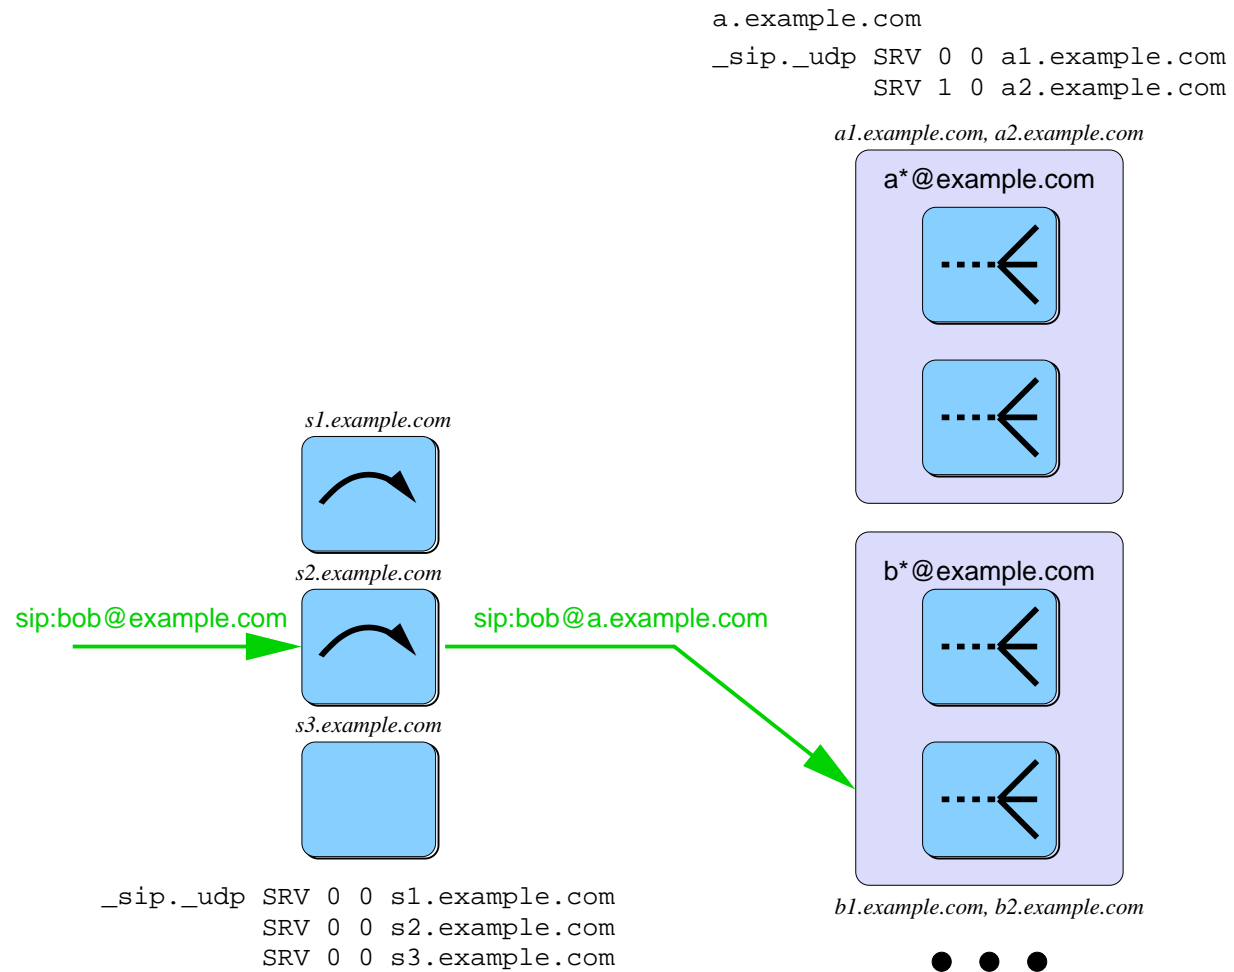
a.example.com
_sip._udp SRV 0 0 a1.example.com
SRV 1 0 a2.example.com

a1.example.com, a2.example.com

a*@example.com

s1.example.com

s2.example.com

sip:bob@example.com

sip:bob@a.example.com

s3.example.com

b*@example.com

_sip._udp SRV 0 0 s1.example.com
SRV 0 0 s2.example.com
SRV 0 0 s3.example.com

b1.example.com, b2.example.com